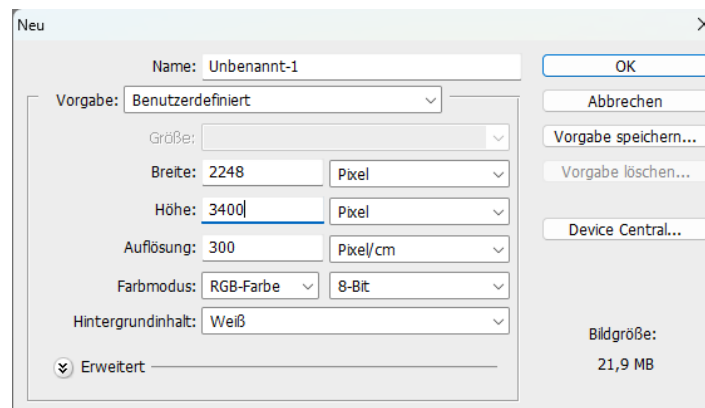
Neu

Name: Unbenannt-1

Vorgabe: Benutzerdefiniert

Größe:

Breite: 2248 Pixel

Höhe: 3400 Pixel

Auflösung: 300 Pixel/cm

Farbmodus: RGB-Farbe 8-Bit

Hintergrundinhalt: Weiß

Erweitert

OK

Abbrechen

Vorgabe speichern...

Vorgabe löschen...

Device Central...

Bildgröße:

21,9 MB